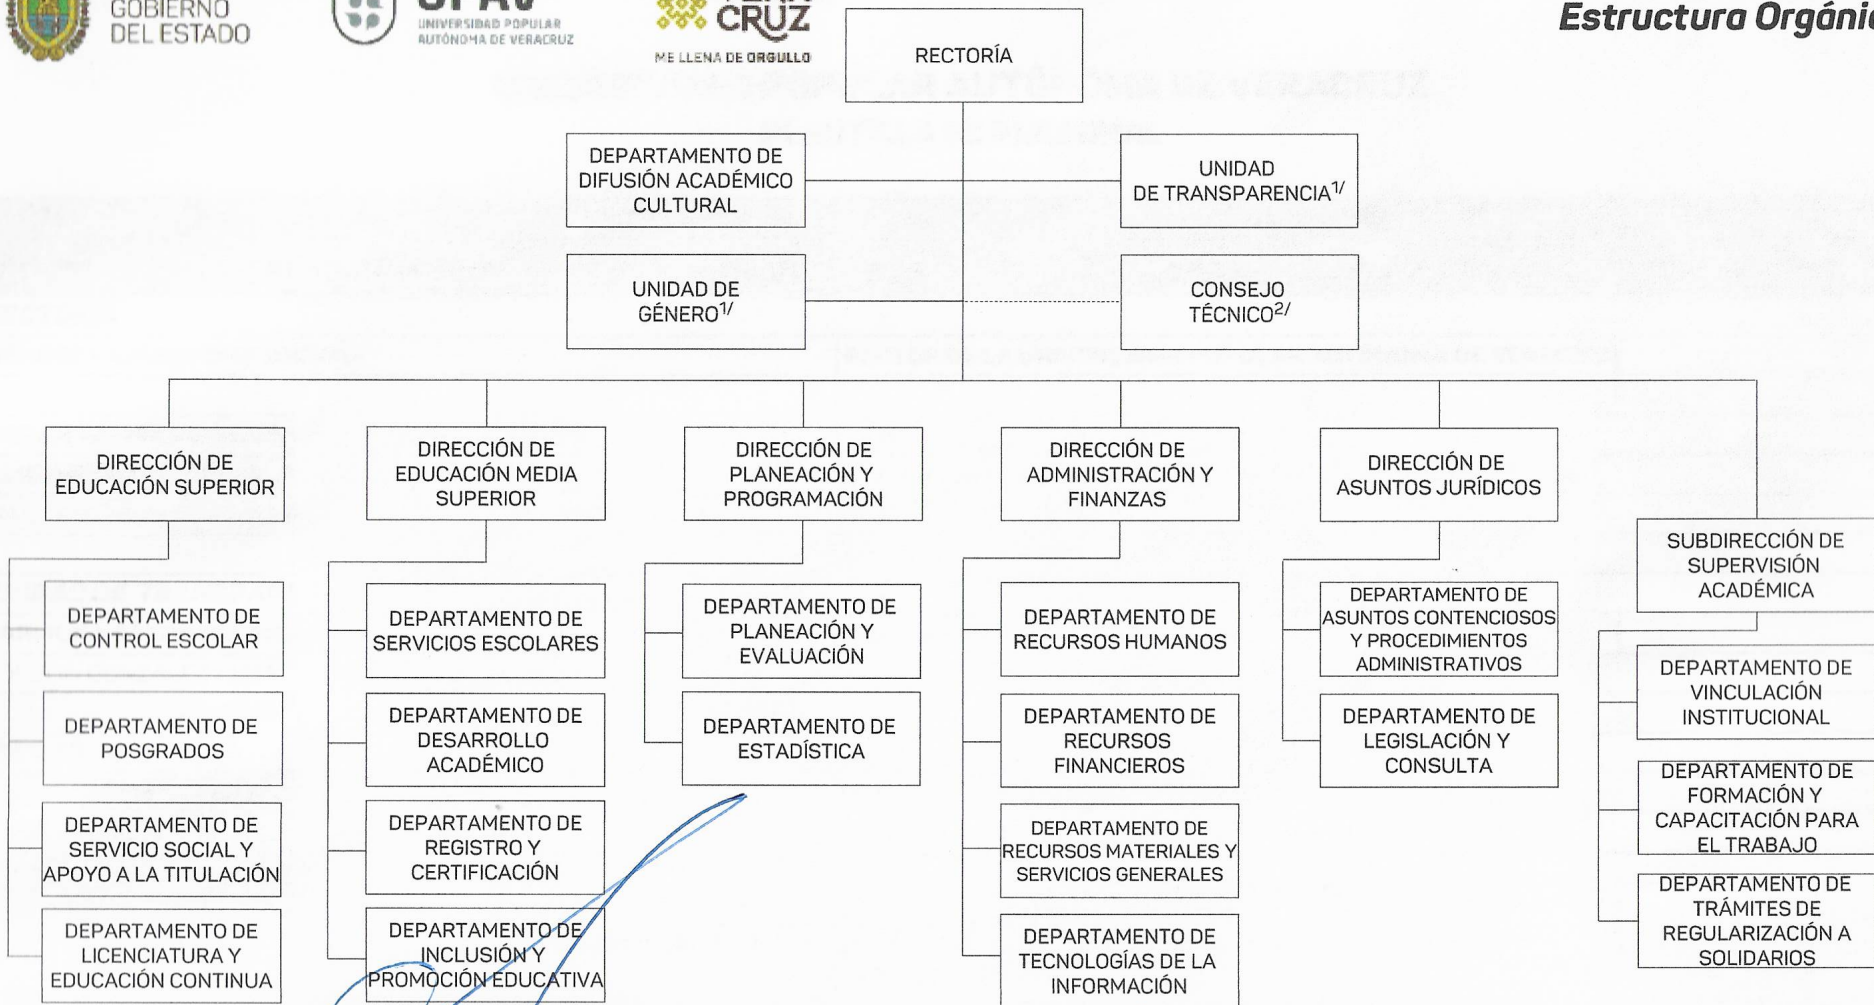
GOBIERNO DEL ESTADO

UPAV
UNIVERSIDAD POPULAR AUTÓNOMA DE VERACRUZ

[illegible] CRUZ
ME LLENA DE ORGULLO

Estructura Orgáni

RECTORÍA

DEPARTAMENTO DE DIFUSIÓN ACADÉMICO CULTURAL

UNIDAD DE TRANSPARENCIA$^{1/}$

UNIDAD DE GÉNERO$^{1/}$

CONSEJO TÉCNICO$^{2/}$

DIRECCIÓN DE EDUCACIÓN SUPERIOR

DEPARTAMENTO DE CONTROL ESCOLAR

DEPARTAMENTO DE POSGRADOS

DEPARTAMENTO DE SERVICIO SOCIAL Y APOYO A LA TITULACIÓN

DEPARTAMENTO DE LICENCIATURA Y EDUCACIÓN CONTINUA

DIRECCIÓN DE EDUCACIÓN MEDIA SUPERIOR

DEPARTAMENTO DE SERVICIOS ESCOLARES

DEPARTAMENTO DE DESARROLLO ACADÉMICO

DEPARTAMENTO DE REGISTRO Y CERTIFICACIÓN

DEPARTAMENTO DE INCLUSIÓN Y PROMOCIÓN EDUCATIVA

DIRECCIÓN DE PLANEACIÓN Y PROGRAMACIÓN

DEPARTAMENTO DE PLANEACIÓN Y EVALUACIÓN

DEPARTAMENTO DE ESTADÍSTICA

DIRECCIÓN DE ADMINISTRACIÓN Y FINANZAS

DEPARTAMENTO DE RECURSOS HUMANOS

DEPARTAMENTO DE RECURSOS FINANCIEROS

DEPARTAMENTO DE RECURSOS MATERIALES Y SERVICIOS GENERALES

DEPARTAMENTO DE TECNOLOGÍAS DE LA INFORMACIÓN

DIRECCIÓN DE ASUNTOS JURÍDICOS

DEPARTAMENTO DE ASUNTOS CONTENCIOSOS Y PROCEDIMIENTOS ADMINISTRATIVOS

DEPARTAMENTO DE LEGISLACIÓN Y CONSULTA

SUBDIRECCIÓN DE SUPERVISIÓN ACADÉMICA

DEPARTAMENTO DE VINCULACIÓN INSTITUCIONAL

DEPARTAMENTO DE FORMACIÓN Y CAPACITACIÓN PARA EL TRABAJO

DEPARTAMENTO DE TRÁMITES DE REGULARIZACIÓN A SOLIDARIOS